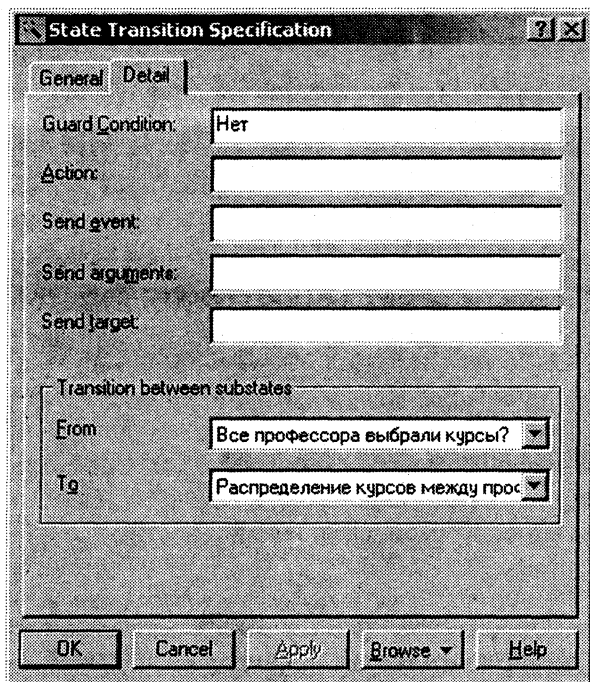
State Transition Specification

?

General

Detail

Guard Condition: Нет

Action:

Send event:

Send arguments:

Send target:

Transition between substates

From Все профессора выбрали курсы?

To Распределение курсов между проф

OK

Cancel

Apply

Browse

Help